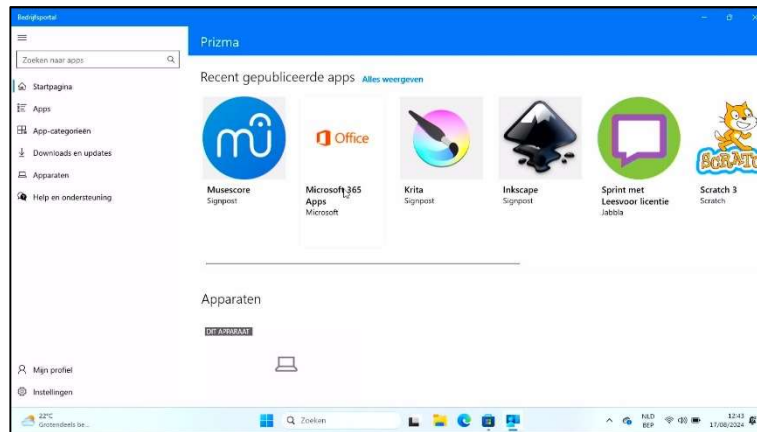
Bedrijfsportal

Zoeken naar apps

Startpagina

Apps

App-categorieën

Downloads en updates

Apparaten

Help en ondersteuning

Prizma

Recent gepubliceerde apps Alles weergeven

Office

SCRATCH

Musescore
Signpost

Microsoft 365 Apps
Microsoft

Krita
Signpost

Inkscape
Signpost

Sprint met Leesvoor licentie
Jabbla

Scratch 3
Scratch

Apparaten

DIT APPARAAT

Mijn profiel

Instellingen

22°C
Grotendeels be...

Zoeken

NLD
BEP

12:43
17/08/2024